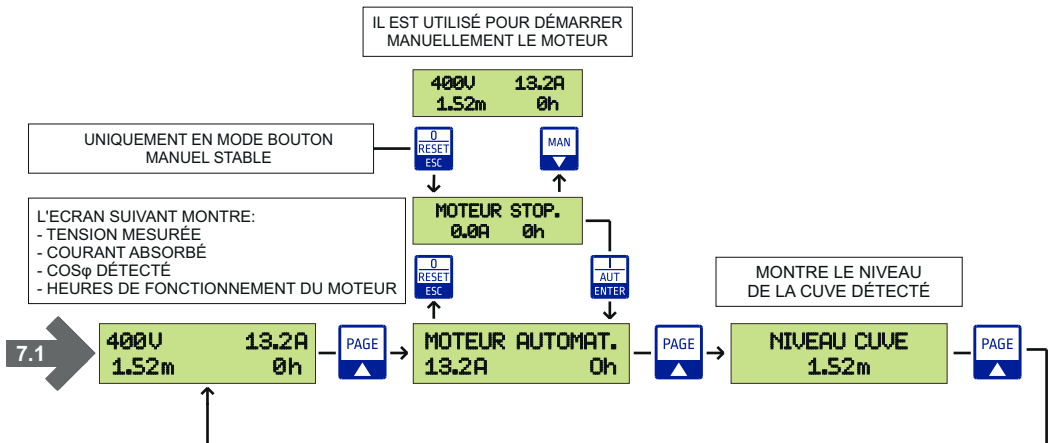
IL EST UTILISÉ POUR DÉMARRER MANUELLEMENT LE MOTEUR

400V 13.2A
1.52m 0h

UNIQUEMENT EN MODE BOUTON MANUEL STABLE

0
RESET
ESC

MAN

MOTEUR STOP.
0.0A 0h

L'ECRAN SUIVANT MONTRE:
- TENSION MESURÉE
- COURANT ABSORBÉ
- COSφ DÉTECTÉ
- HEURES DE FONCTIONNEMENT DU MOTEUR

0
RESET
ESC

I
AUT
ENTER

MONTRE LE NIVEAU DE LA CUVE DÉTECTÉ

7.1

400V 13.2A
1.52m 0h

PAGE

MOTEUR AUTOMAT.
13.2A 0h

PAGE

NIVEAU CUVE
1.52m

PAGE